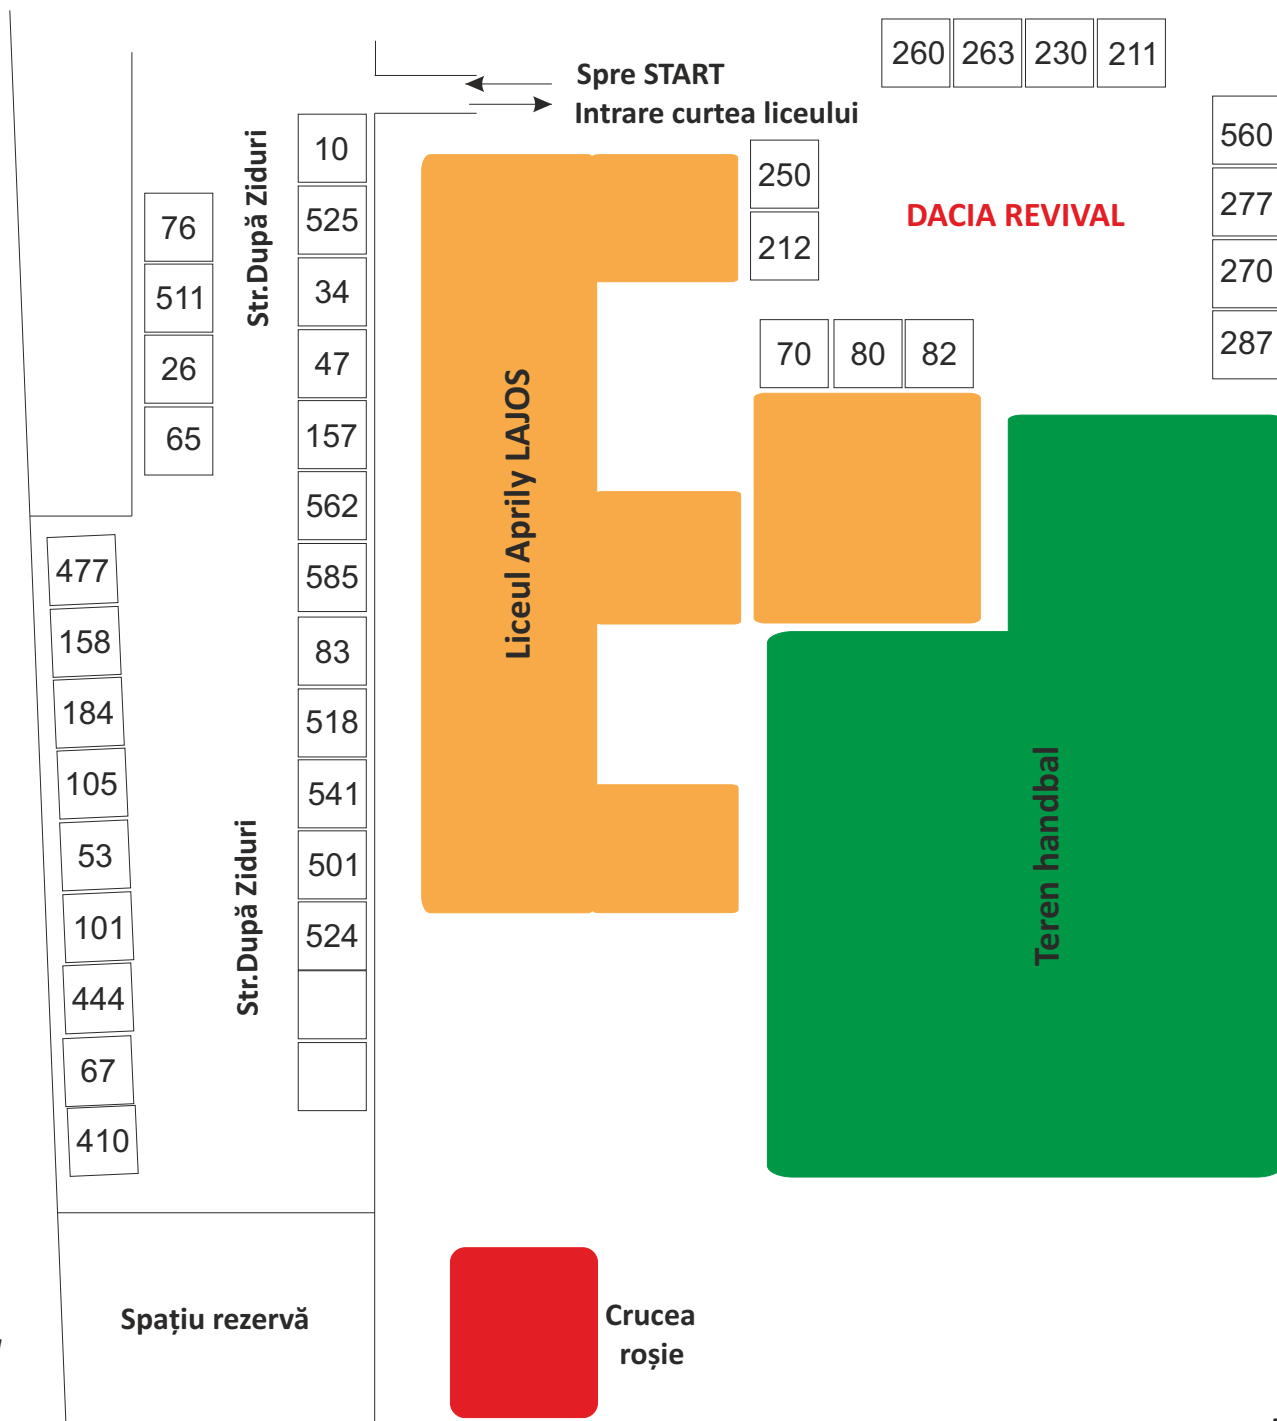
260 263 230 211

Spre START

Intrare curtea liceului

560
277
270
287

DACIA REVIVAL

Str.După Ziduri

76
511
26
65

10
525
34
47
157
562
585
83
518
541
501
524

250
212

70 80 82

Liceul Aprily LAJOS

477
158
184
105
53
101
444
67
410

Str.După Ziduri

Teren handbal

Spațiu rezervă

Crucea roșie